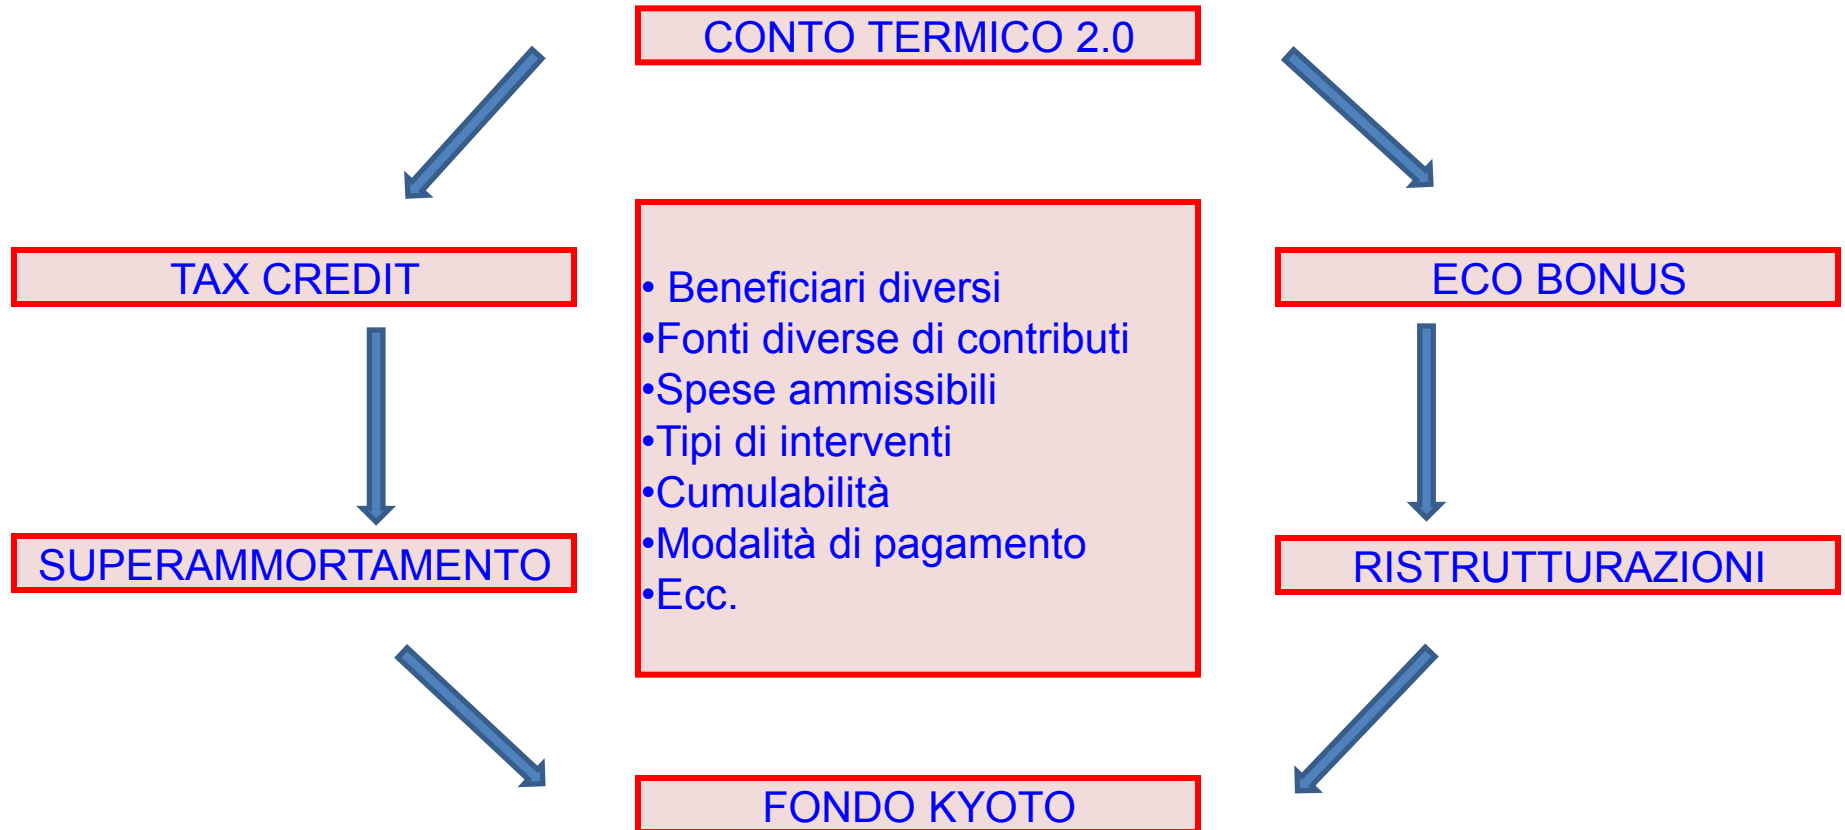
CONTO TERMICO 2.0

TAX CREDIT

• Beneficiari diversi
•Fonti diverse di contributi
•Spese ammissibili
•Tipi di interventi
•Cumulabilità
•Modalità di pagamento
•Ecc.

ECO BONUS

SUPERAMMORTAMENTO

RISTRUTTURAZIONI

FONDO KYOTO